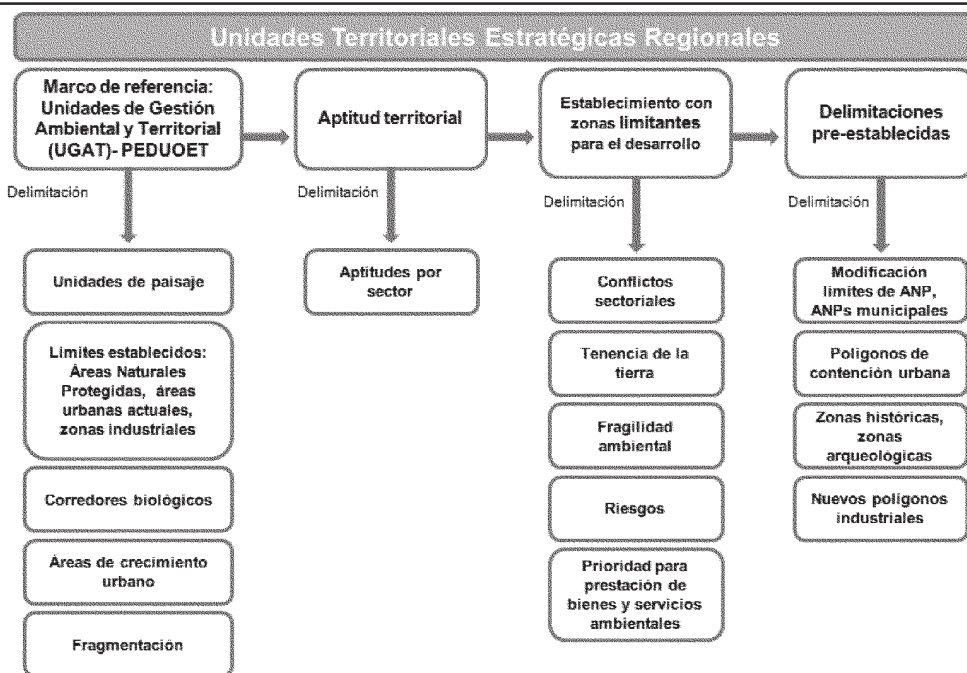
Unidades Territoriales Estratégicas Regionales

Marco de referencia: Unidades de Gestión Ambiental y Territorial (UGAT)- PEDUOET

Aptitud territorial

Establecimiento con zonas limitantes para el desarrollo

Delimitaciones pre-establecidas

Delimitación

Delimitación

Delimitación

Delimitación

Unidades de paisaje

Limites establecidos: Áreas Naturales Protegidas, áreas urbanas actuales, zonas industriales

Corredores biológicos

Áreas de crecimiento urbano

Fragmentación

Aptitudes por sector

Conflictos sectoriales

Tenencia de la tierra

Fragilidad ambiental

Riesgos

Prioridad para prestación de bienes y servicios ambientales

Modificación limites de ANP, ANPs municipales

Polígonos de contención urbana

Zonas históricas, zonas arqueológicas

Nuevos polígonos industriales